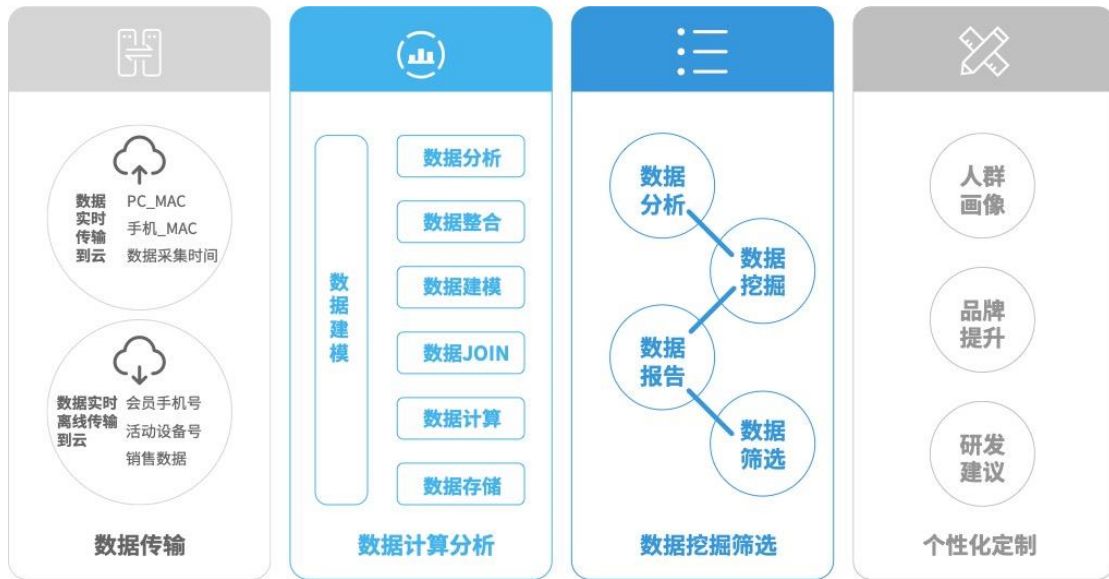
数据实时传输到云

PC_MAC
手机_MAC
数据采集时间

数据实时离线传输到云

会员手机号
活动设备号
销售数据

数据传输

数据建模

数据分析
数据整合
数据建模
数据JOIN
数据计算
数据存储

数据计算分析

数据分析
数据挖掘
数据报告
数据筛选

数据挖掘筛选

人群画像
品牌提升
研发建议

个性化定制